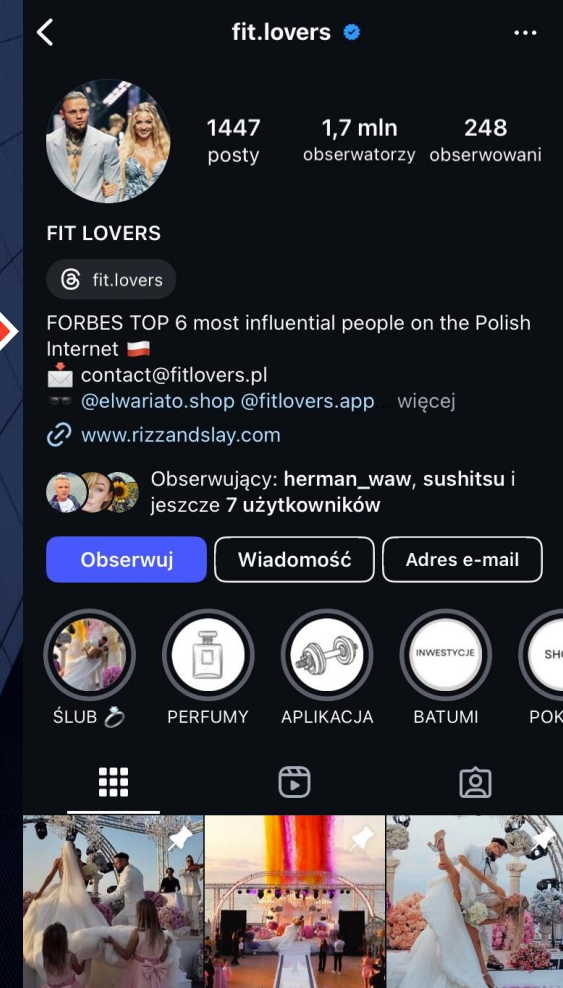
fit.lovers

1447 posty
1,7 mln obserwatorzy
248 obserwowani

FIT LOVERS

fit.lovers

FORBES TOP 6 most influential people on the Polish Internet 🇵🇱
📩 contact@fitlovers.pl
🕶 @elwariato.shop @fitlovers.app ... więcej
🔗 www.rizzandslay.com

Obserwujący: herman_waw, sushitsu i jeszcze 7 użytkowników

Obserwuj
Wiadomość
Adres e-mail

ŚLUB 💍
PERFUMY
APLIKACJA
INWESTYCJE
BATUMI
SHO
POK